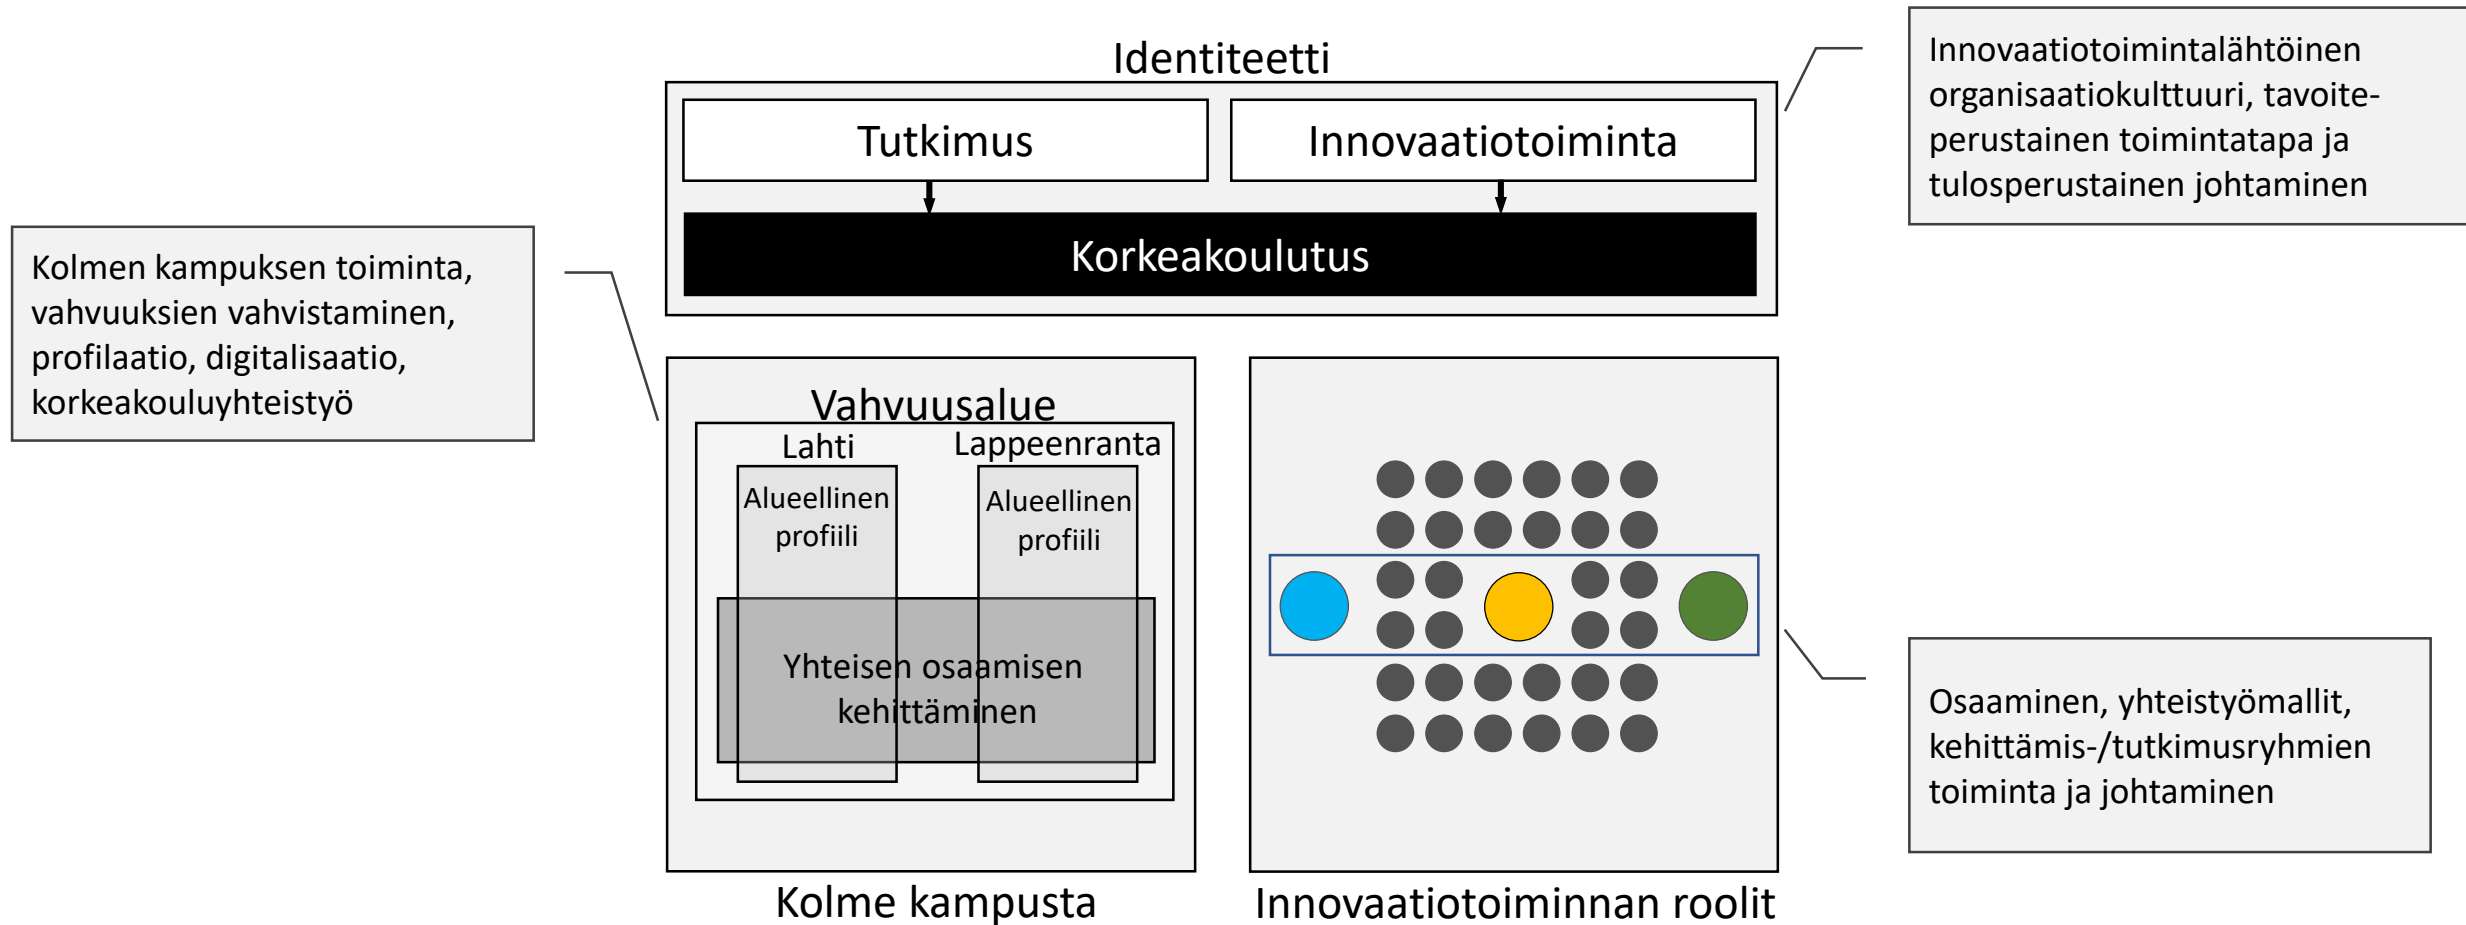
Identiteetti

Tutkimus

Innovaatiotoiminta

Korkeakoulutus

Innovaatiotoimintalähtöinen organisaatiokulttuuri, tavoiteperustainen toimintatapa ja tulosperustainen johtaminen

Kolmen kampuksen toiminta, vahvuuksien vahvistaminen, profilaatio, digitalisaatio, korkeakouluyhteistyö

Vahvuusalue

Lahti

Lappeenranta

Alueellinen profiili

Alueellinen profiili

Yhteisen osaamisen kehittäminen

Kolme kampusta

Innovaatiotoiminnan roolit

Osaaminen, yhteistyömallit, kehittämis-/tutkimusryhmien toiminta ja johtaminen